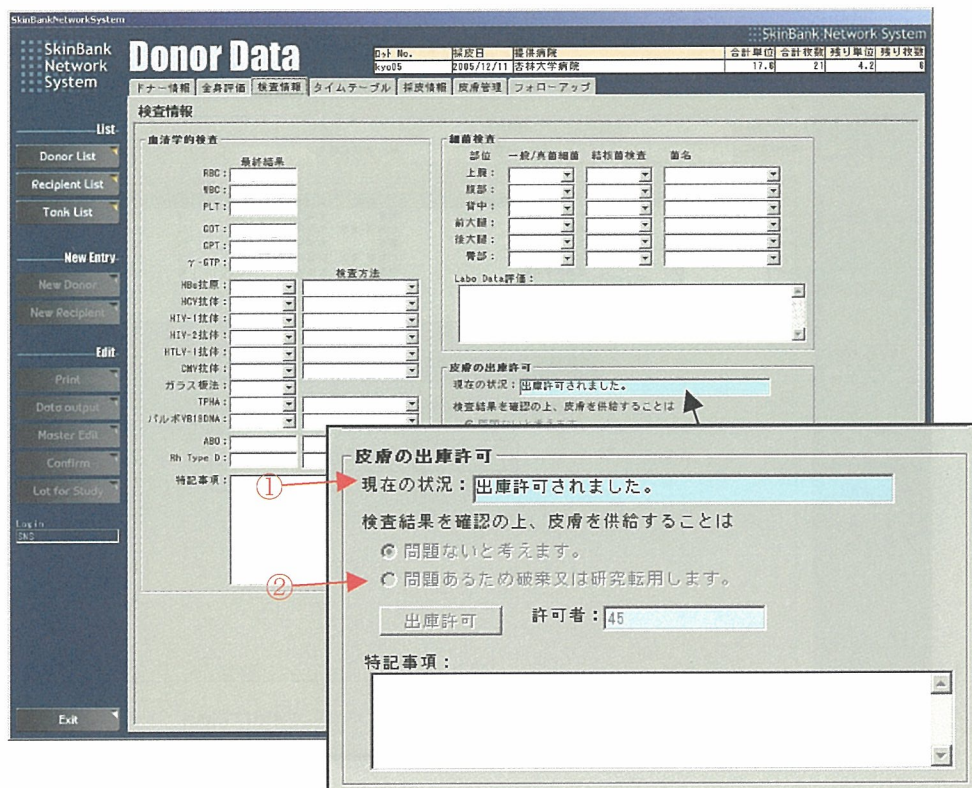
SkinBankNetworkSystem

SkinBank Network System

Donor Data

SkinBank Network System

| ﾛｯﾄ No. | 採皮日 | 提供病院 | 合計単位 | 合計枚数 | 残り単位 | 残り枚数 |
|---|---|---|---|---|---|---|
| kyo05 | 2005/12/11 | 杏林大学病院 | 17.6 | 21 | 4.2 | 6 |

ドナー情報 | 全身評価 | 検査情報 | タイムテーブル | 採皮情報 | 皮膚管理 | フォローアップ

List
Donor List
Recipient List
Tank List

New Entry
New Donor
New Recipient

Edit
Print
Data output
Master Edit
Confirm
Lot for Study

Login
SNS

Exit

検査情報

血清学的検査
最終結果
RBC:
WBC:
PLT:
GOT:
GPT:
γ-GTP:
検査方法
HBs抗原:
HCV抗体:
HIV-1抗体:
HIV-2抗体:
HTLV-1抗体:
CMV抗体:
ガラス板法:
TPHA:
パルボVB19DNA:
ABO:
Rh Type D:
特記事項:

細菌検査
部位 一般/真菌細菌 結核菌検査 菌名
上腕:
腹部:
背中:
前大腿:
後大腿:
臀部:
Labo Data評価:

皮膚の出庫許可
現在の状況: 出庫許可されました。
検査結果を確認の上、皮膚を供給することは

皮膚の出庫許可
① 現在の状況: 出庫許可されました。
検査結果を確認の上、皮膚を供給することは
問題ないと考えます。
② 問題あるため破棄又は研究転用します。
出庫許可 許可者: 45
特記事項: